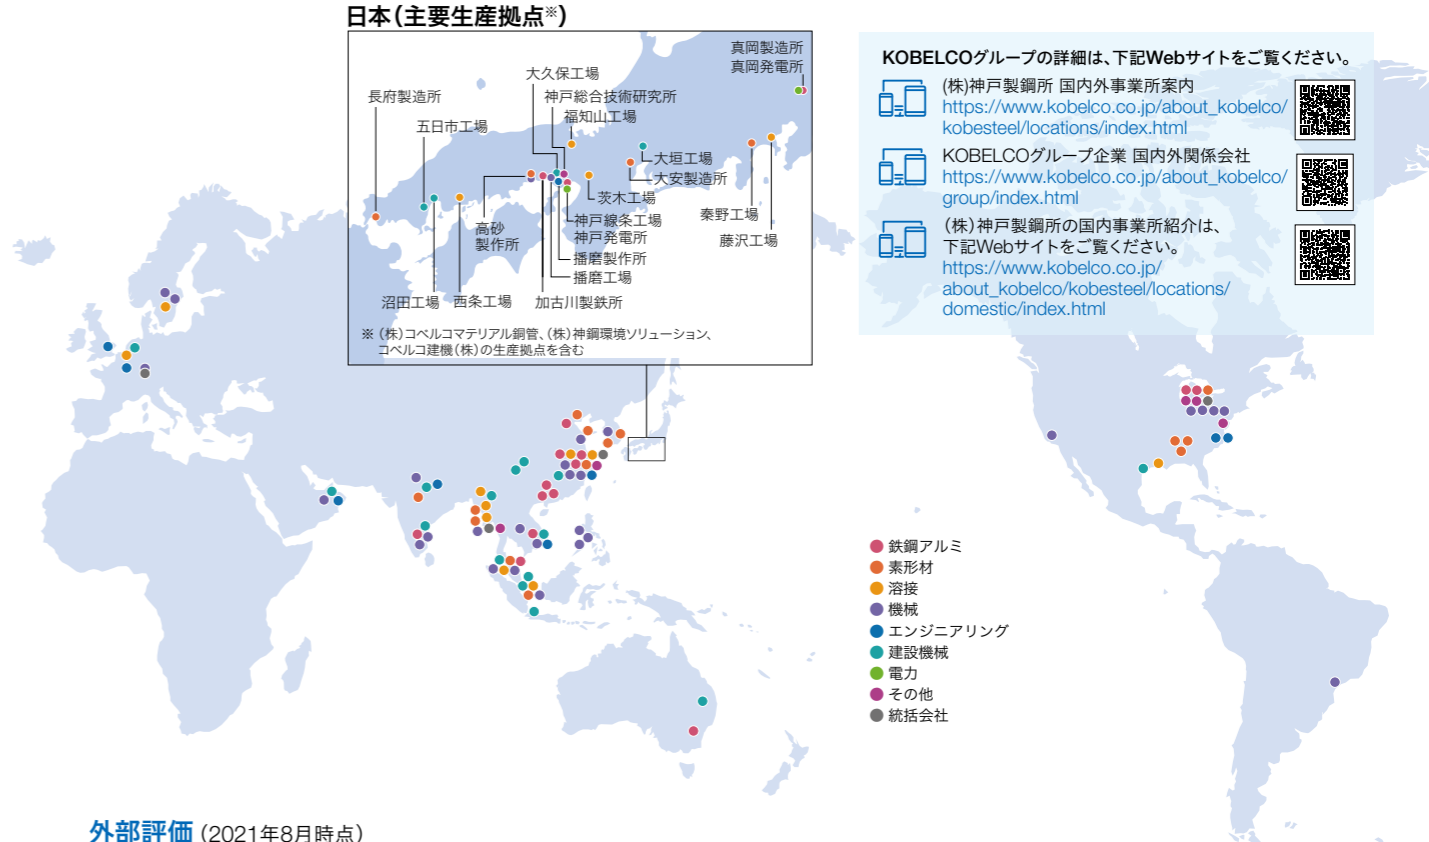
日本（主要生産拠点※）

真岡製造所
真岡発電所
大久保工場
長府製造所
神戸総合技術研究所
福知山工場
五日市工場
大垣工場
大安製造所
茨木工場
高砂製作所
秦野工場
神戸線条工場
神戸発電所
藤沢工場
播磨製作所
播磨工場
沼田工場
西条工場
加古川製鉄所

※（株）コベルコマテリアル銅管、（株）神鋼環境ソリューション、コベルコ建機（株）の生産拠点を含む

KOBELCOグループの詳細は、下記Webサイトをご覧ください。

（株）神戸製鋼所 国内外事業所案内
https://www.kobelco.co.jp/about_kobelco/kobesteel/locations/index.html

KOBELCOグループ企業 国内外関係会社
https://www.kobelco.co.jp/about_kobelco/group/index.html

（株）神戸製鋼所の国内事業所紹介は、下記Webサイトをご覧ください。
https://www.kobelco.co.jp/about_kobelco/kobesteel/locations/domestic/index.html

鉄鋼アルミ
素形材
溶接
機械
エンジニアリング
建設機械
電力
その他
統括会社

外部評価（2021年8月時点）